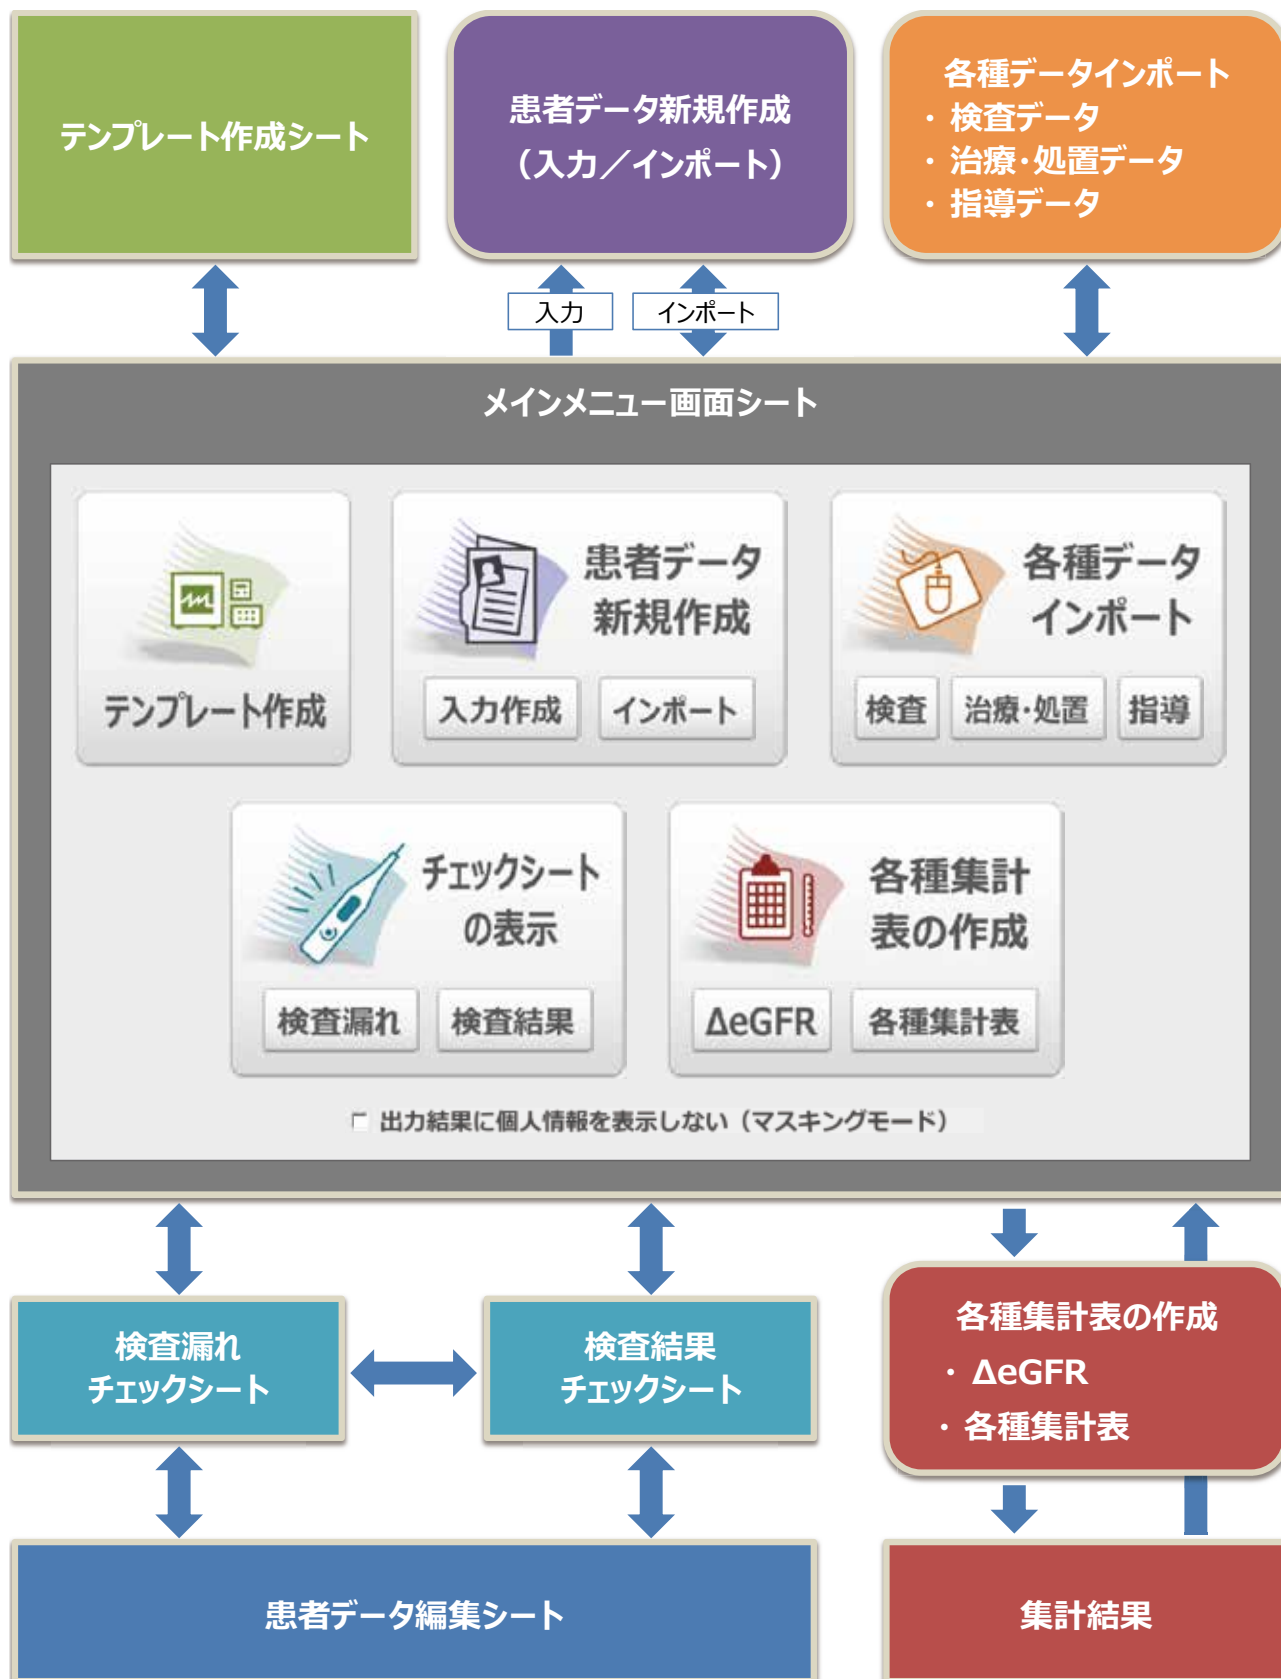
テンプレート作成シート

患者データ新規作成
（入力／インポート）

各種データインポート
・検査データ
・治療・処置データ
・指導データ

入力

インポート

メインメニュー画面シート

テンプレート作成

患者データ
新規作成

入力作成

インポート

各種データ
インポート

検査

治療・処置

指導

チェックシート
の表示

検査漏れ

検査結果

各種集計
表の作成

ΔeGFR

各種集計表

出力結果に個人情報を表示しない（マスキングモード）

検査漏れ
チェックシート

検査結果
チェックシート

各種集計表の作成
・ΔeGFR
・各種集計表

患者データ編集シート

集計結果